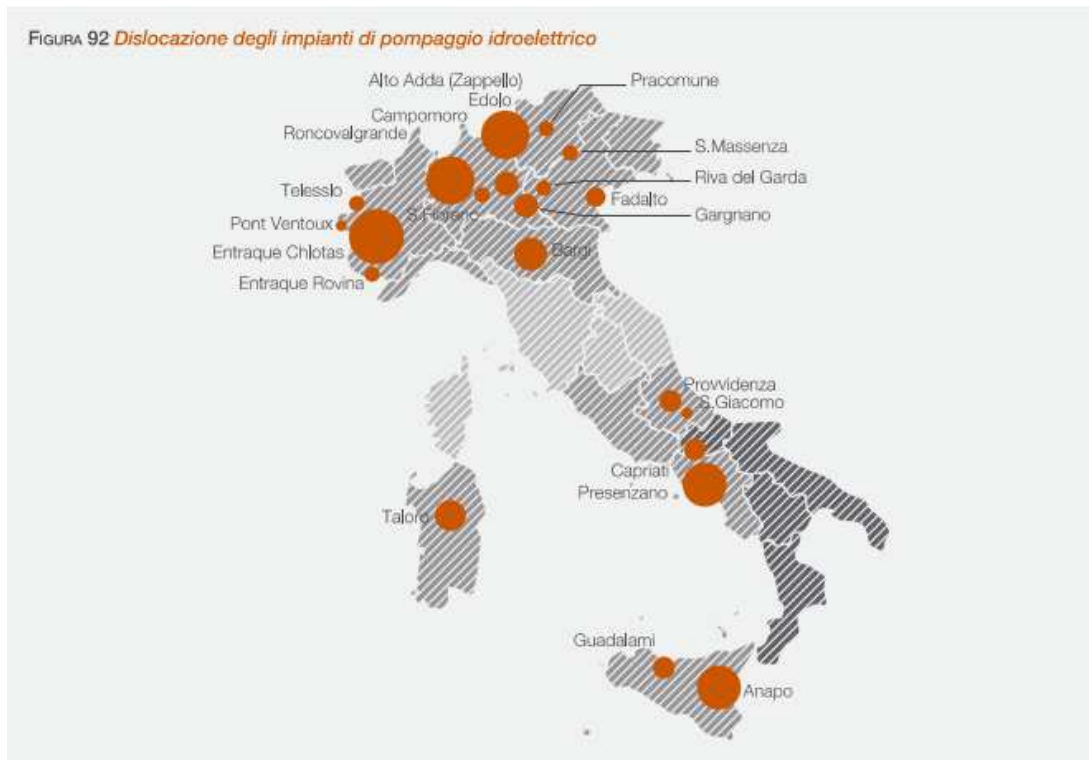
FIGURA 92 *Dislocazione degli impianti di pompaggio idroelettrico*

Alto Adda (Zappello)
Edolo
Pracomune
Campomoro
Roncovalgrande
S.Massenza
Riva del Garda
Telessio
Fadalto
Pont Ventoux
S.Fiorano
Gargnano
Entraque Chiotas
Bargi
Entraque Rovina
Provvidenza
S.Giacomo
Capriati
Presenzano
Taloro
Guadalami
Anapo